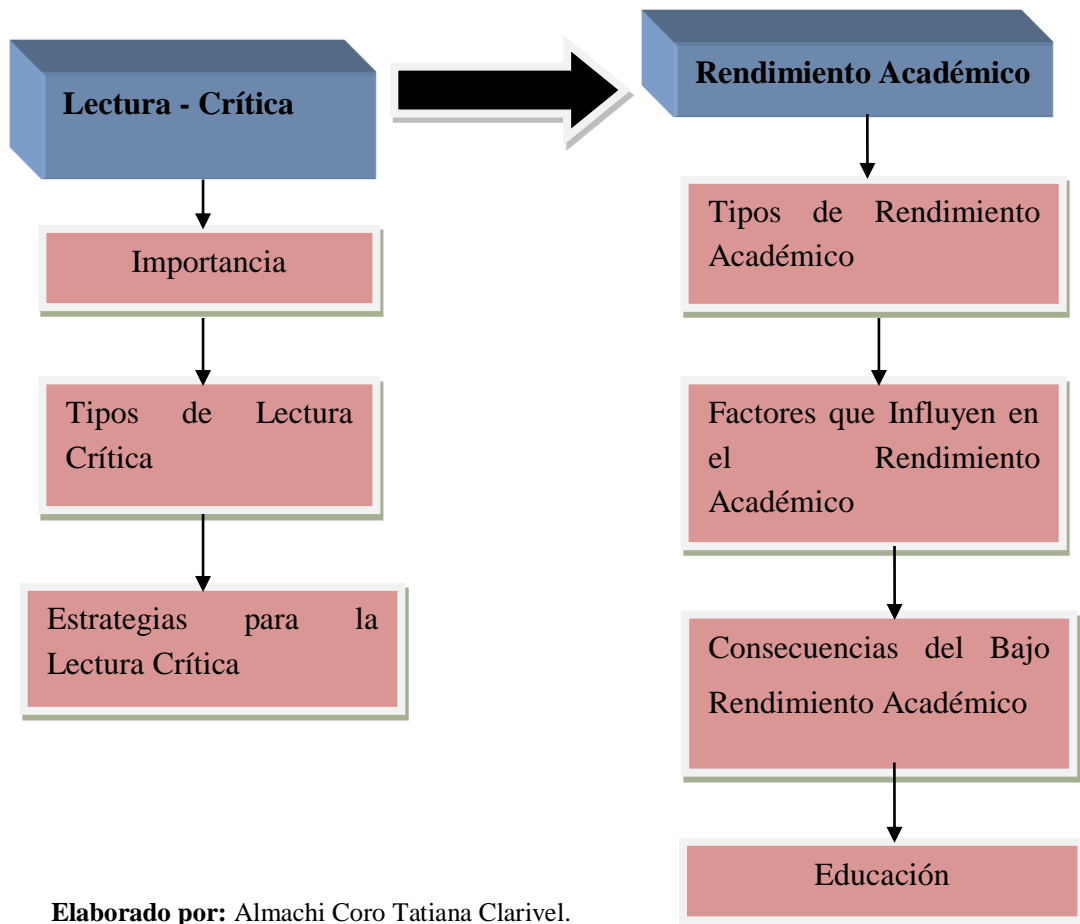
Lectura - Crítica

Importancia

Tipos de Lectura Crítica

Estrategias para la Lectura Crítica

Rendimiento Académico

Tipos de Rendimiento Académico

Factores que Influyen en el Rendimiento Académico

Consecuencias del Bajo Rendimiento Académico

Educación

**Elaborado por:** Almachi Coro Tatiana Clarivel.